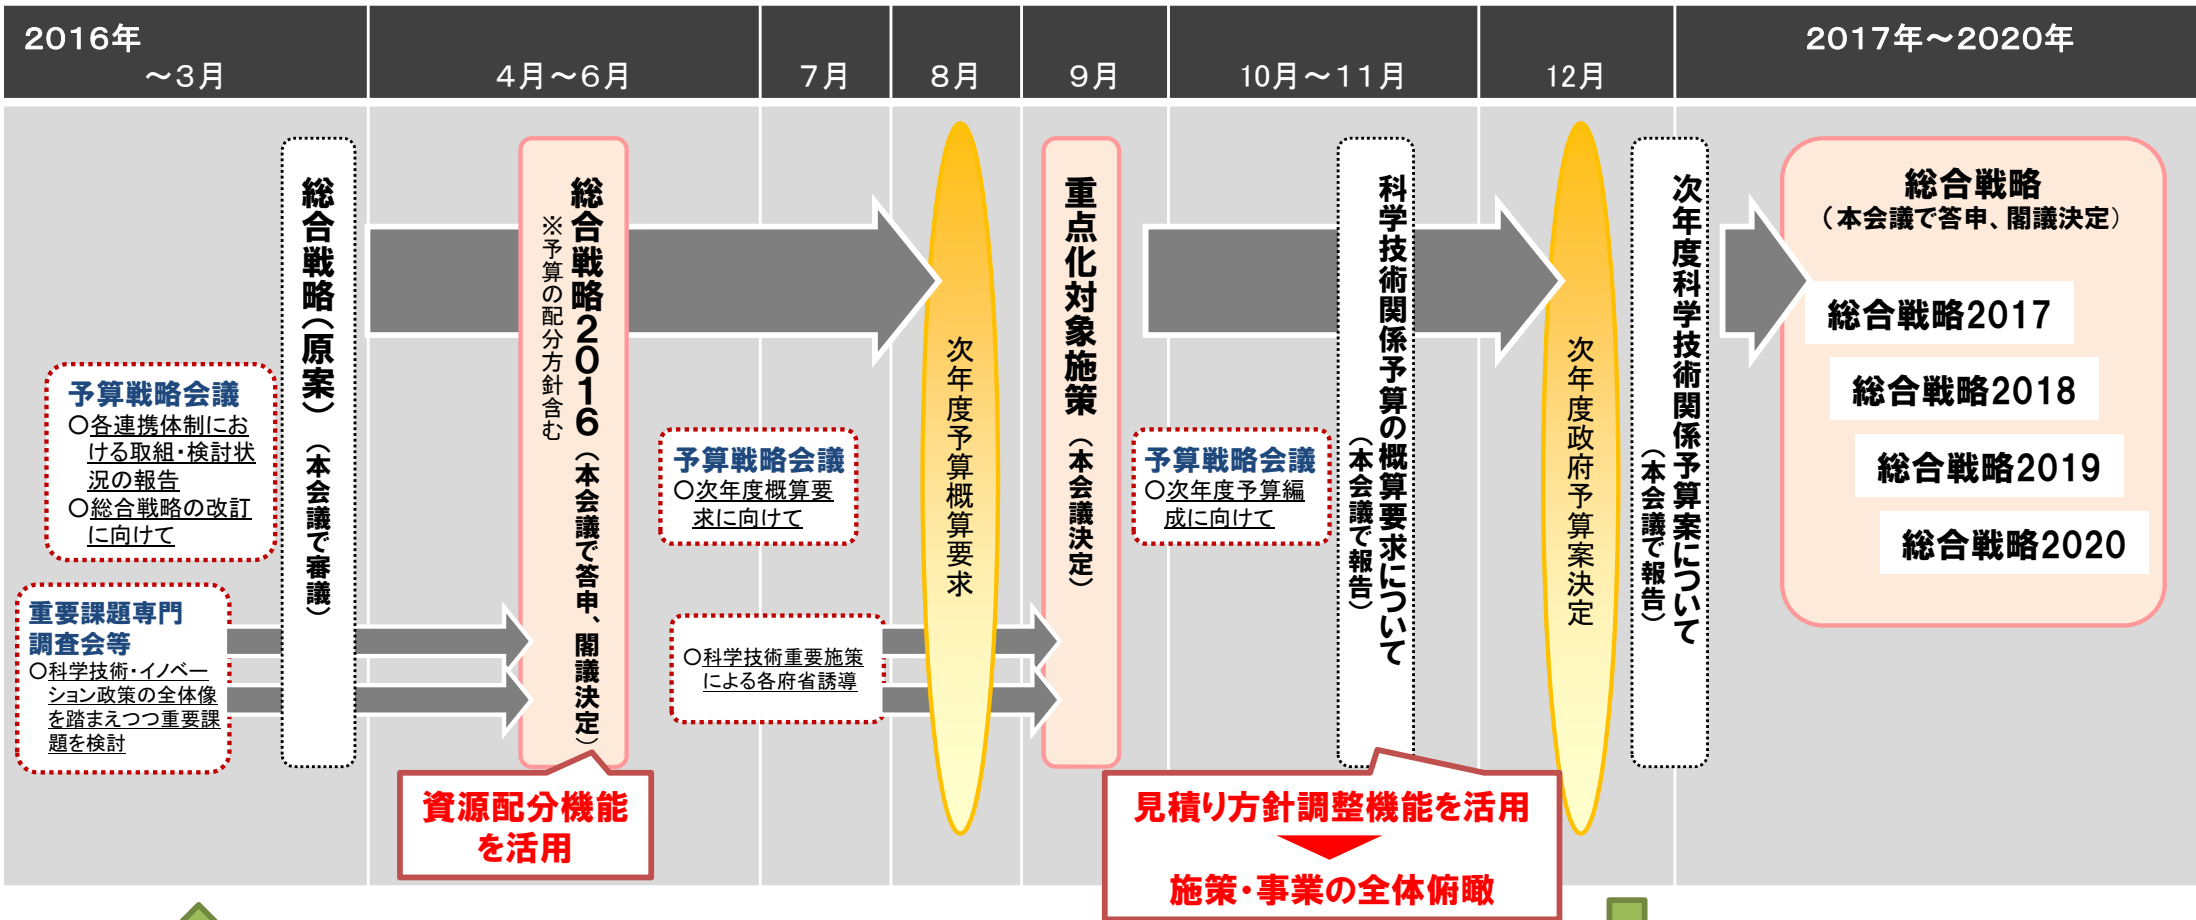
2016年
～3月

4月～6月

7月

8月

9月

10月～11月

12月

2017年～2020年

総合戦略（原案）（本会議で審議）

総合戦略2016（本会議で答申、閣議決定）
※予算の配分方針含む

次年度予算概算要求

重点化対象施策（本会議決定）

科学技術関係予算の概算要求について（本会議で報告）

次年度政府予算案決定

次年度科学技術関係予算案について（本会議で報告）

総合戦略
（本会議で答申、閣議決定）

総合戦略2017

総合戦略2018

総合戦略2019

総合戦略2020

予算戦略会議
○各連携体制における取組・検討状況の報告
○総合戦略の改訂に向けて

重要課題専門調査会等
○科学技術・イノベーション政策の全体像を踏まえつつ重要課題を検討

予算戦略会議
○次年度概算要求に向けて

○科学技術重要施策による各府省誘導

予算戦略会議
○次年度予算編成に向けて

資源配分機能を活用

見積り方針調整機能を活用

施策・事業の全体俯瞰